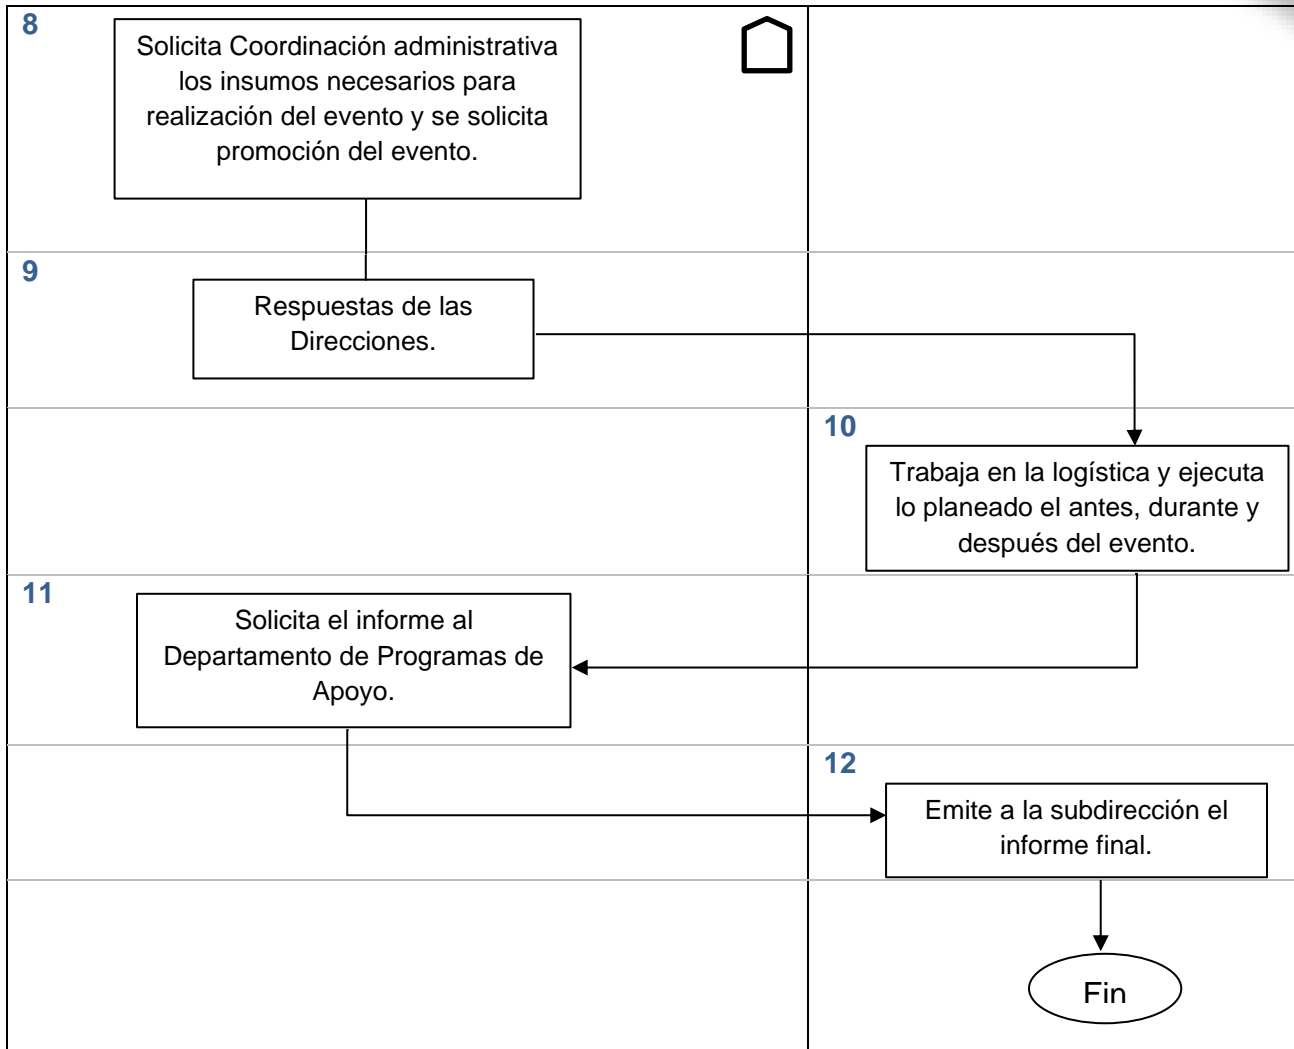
8

Solicita Coordinación administrativa los insumos necesarios para realización del evento y se solicita promoción del evento.

9

Respuestas de las Direcciones.

10

Trabaja en la logística y ejecuta lo planeado el antes, durante y después del evento.

11

Solicita el informe al Departamento de Programas de Apoyo.

12

Emite a la subdirección el informe final.

Fin